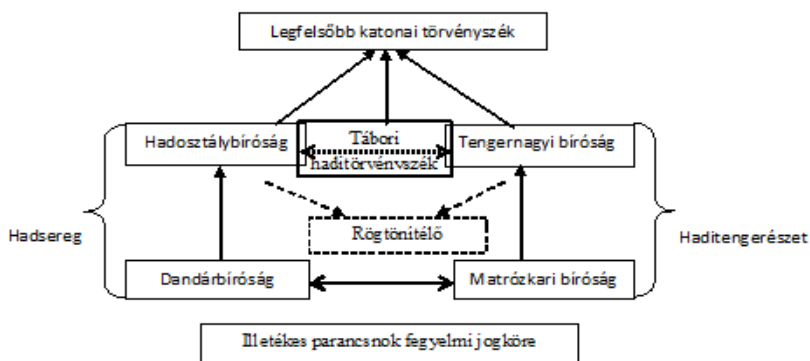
Legfelsőbb katonai törvényszék

Hadosztálybíróság

Tábori haditörvényszék

Tengernagyi bíróság

Hadsereg

Rögtönítélő

Haditengerészet

Dandárbíróság

Matrózkari bíróság

Illetékes parancsnok fegyelmi jogköre